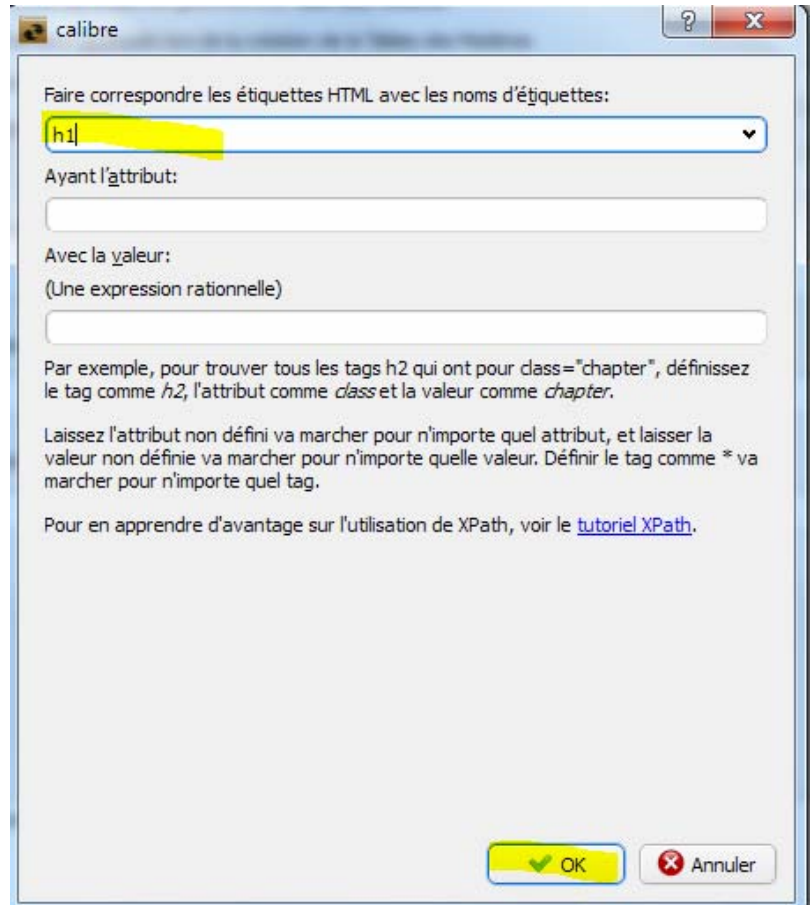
calibre

?

Faire correspondre les étiquettes HTML avec les noms d'étiquettes:

h1

Ayant l'attribut:

Avec la valeur:

(Une expression rationnelle)

Par exemple, pour trouver tous les tags h2 qui ont pour class="chapter", définissez le tag comme *h2*, l'attribut comme *class* et la valeur comme *chapter*.

Laissez l'attribut non défini va marcher pour n'importe quel attribut, et laisser la valeur non définie va marcher pour n'importe quelle valeur. Définir le tag comme * va marcher pour n'importe quel tag.

Pour en apprendre d'avantage sur l'utilisation de XPath, voir le tutoriel XPath.

OK

Annuler